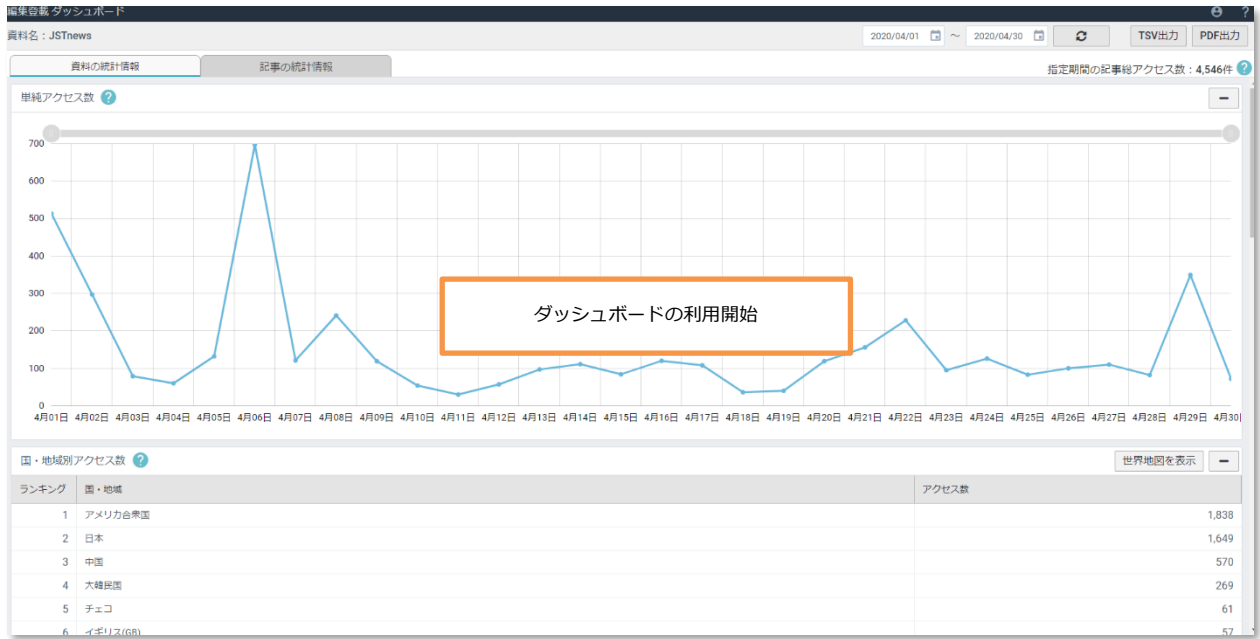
編集登載 ダッシュボード

資料名：JSTnews

2020/04/01 ～ 2020/04/30

TSV出力 PDF出力

資料の統計情報 記事の統計情報

指定期間の記事総アクセス数：4,546件

単純アクセス数

700
600
500
400
300
200
100
0

4月01日 4月02日 4月03日 4月04日 4月05日 4月06日 4月07日 4月08日 4月09日 4月10日 4月11日 4月12日 4月13日 4月14日 4月15日 4月16日 4月17日 4月18日 4月19日 4月20日 4月21日 4月22日 4月23日 4月24日 4月25日 4月26日 4月27日 4月28日 4月29日 4月30日

ダッシュボードの利用開始

国・地域別アクセス数

世界地図を表示

| ランキング | 国・地域 | アクセス数 |
|---|---|---|
| 1 | アメリカ合衆国 | 1,838 |
| 2 | 日本 | 1,649 |
| 3 | 中国 | 570 |
| 4 | 大韓民国 | 269 |
| 5 | チェコ | 61 |
| 6 | イギリス(GB) | 57 |